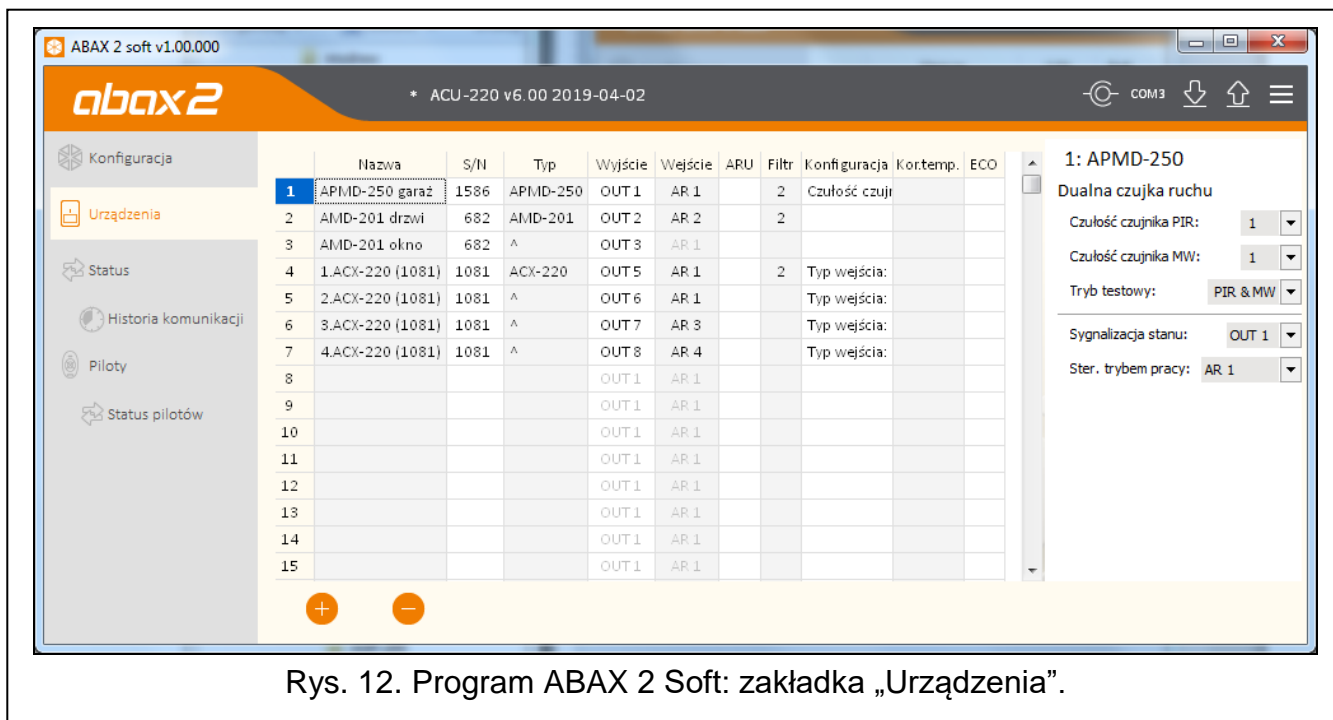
ABAX 2 soft v1.00.000

abax2

* ACU-220 v6.00 2019-04-02

COM3

Konfiguracja

Urządzenia

Status

Historia komunikacji

Piloty

Status pilotów

| | Nazwa | S/N | Typ | Wyjście | Wejście | ARU | Filtr | Konfiguracja | Kor.temp. | ECO |
|---|---|---|---|---|---|---|---|---|---|---|
| 1 | APMD-250 garaż | 1586 | APMD-250 | OUT 1 | AR 1 | | 2 | Czułość czujr | | |
| 2 | AMD-201 drzwi | 682 | AMD-201 | OUT 2 | AR 2 | | 2 | | | |
| 3 | AMD-201 okno | 682 | ^ | OUT 3 | AR 1 | | | | | |
| 4 | 1.ACX-220 (1081) | 1081 | ACX-220 | OUT 5 | AR 1 | | 2 | Typ wejścia: | | |
| 5 | 2.ACX-220 (1081) | 1081 | ^ | OUT 6 | AR 1 | | | Typ wejścia: | | |
| 6 | 3.ACX-220 (1081) | 1081 | ^ | OUT 7 | AR 3 | | | Typ wejścia: | | |
| 7 | 4.ACX-220 (1081) | 1081 | ^ | OUT 8 | AR 4 | | | Typ wejścia: | | |
| 8 | | | | OUT 1 | AR 1 | | | | | |
| 9 | | | | OUT 1 | AR 1 | | | | | |
| 10 | | | | OUT 1 | AR 1 | | | | | |
| 11 | | | | OUT 1 | AR 1 | | | | | |
| 12 | | | | OUT 1 | AR 1 | | | | | |
| 13 | | | | OUT 1 | AR 1 | | | | | |
| 14 | | | | OUT 1 | AR 1 | | | | | |
| 15 | | | | OUT 1 | AR 1 | | | | | |

1: APMD-250

Dualna czujka ruchu

Czułość czujnika PIR: 1

Czułość czujnika MW: 1

Tryb testowy: PIR & MW

Sygnalizacja stanu: OUT 1

Ster. trybem pracy: AR 1

Rys. 12. Program ABAX 2 Soft: zakładka „Urządzenia”.